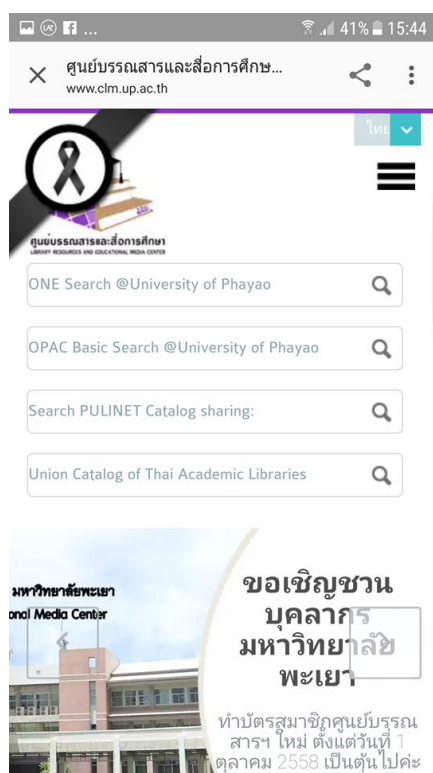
41% 15:44

ศูนย์บรรณสารและสื่อการศึกษ...
www.clm.up.ac.th

ไทย

ศูนย์บรรณสารและสื่อการศึกษา
LIBRARY RESOURCES AND EDUCATIONAL MEDIA CENTER

ONE Search @University of Phayao

OPAC Basic Search @University of Phayao

Search PULINET Catalog sharing:

Union Catalog of Thai Academic Libraries

มหาวิทยาลัยพะเยา
onal Media Center

ขอเชิญชวน บุคลากร มหาวิทยาลัย พะเยา

ทำบัตรสมาชิกศูนย์บรรณสารฯ ใหม่ ตั้งแต่วันที่ 1 ตุลาคม 2558 เป็นต้นไปค่ะ